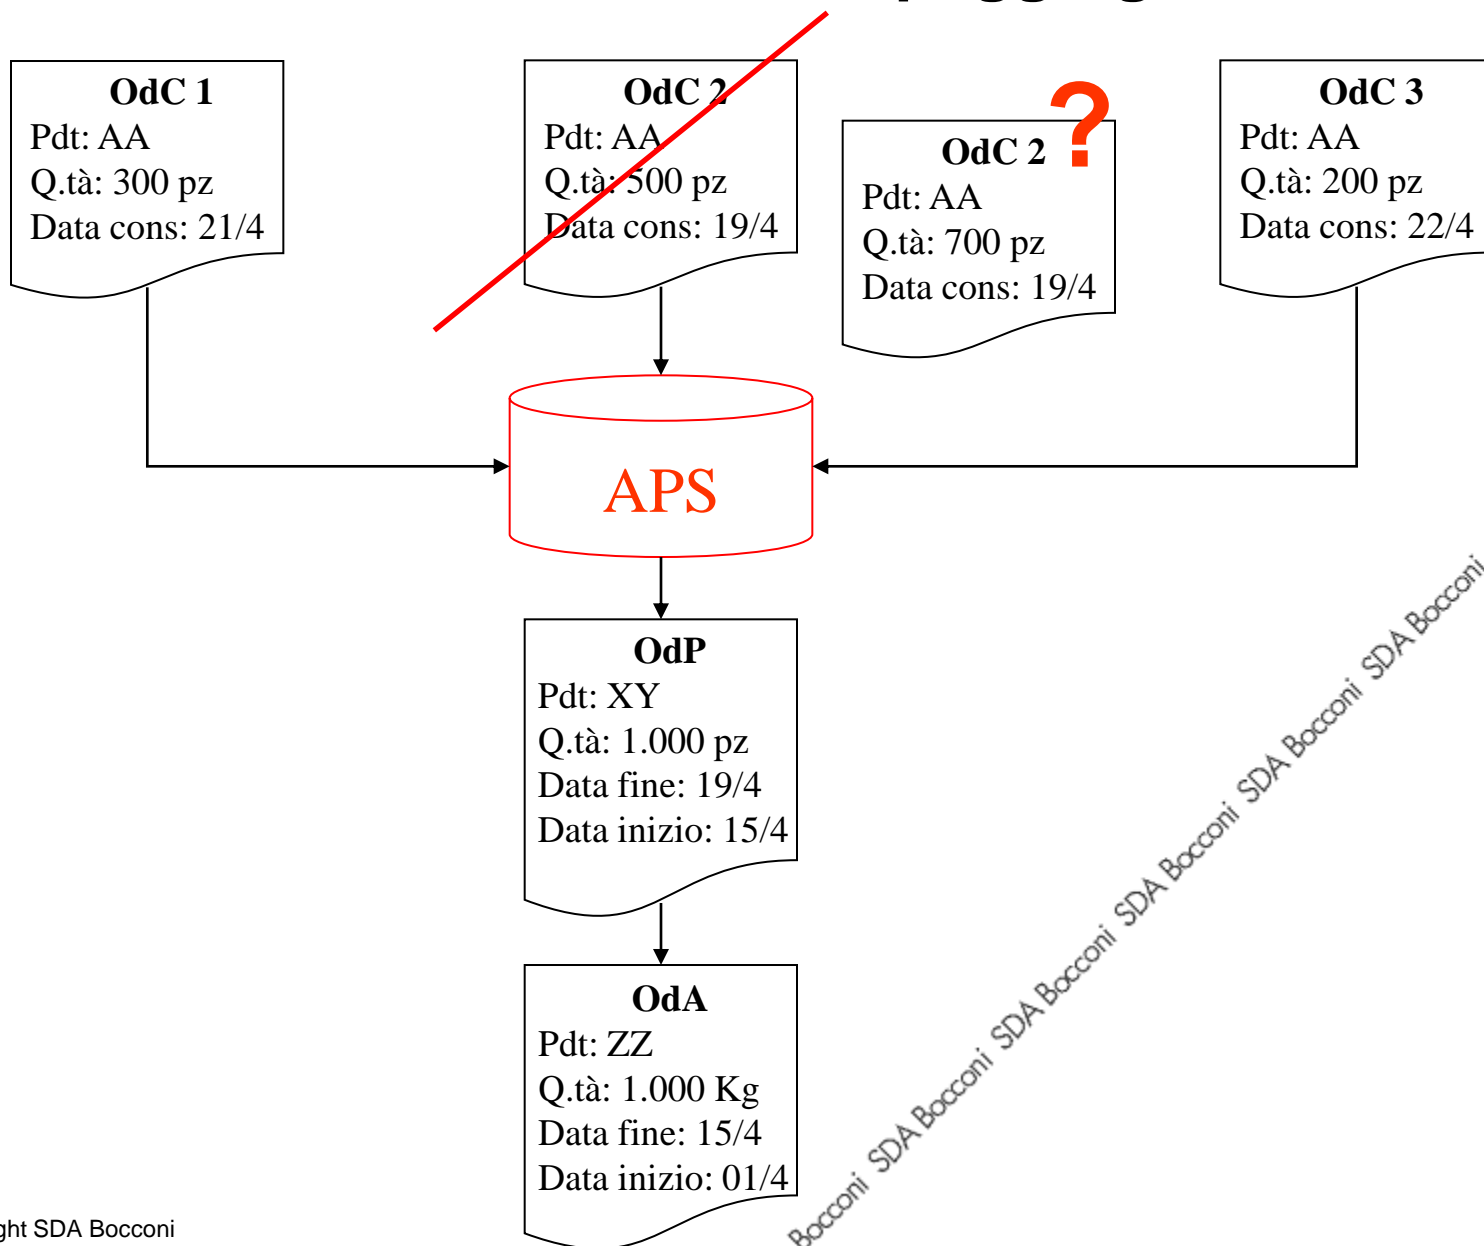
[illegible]

OdC 1
Pdt: AA
Q.tà: 300 pz
Data cons: 21/4

OdC 2
Pdt: AA
Q.tà: 500 pz
Data cons: 19/4

OdC 2 ?
Pdt: AA
Q.tà: 700 pz
Data cons: 19/4

OdC 3
Pdt: AA
Q.tà: 200 pz
Data cons: 22/4

APS

OdP
Pdt: XY
Q.tà: 1.000 pz
Data fine: 19/4
Data inizio: 15/4

OdA
Pdt: ZZ
Q.tà: 1.000 Kg
Data fine: 15/4
Data inizio: 01/4

Bocconi SDA Bocconi SDA Bocconi SDA Bocconi SDA Bocconi SDA Bocconi SDA Bocconi SDA Bocconi

ght SDA Bocconi